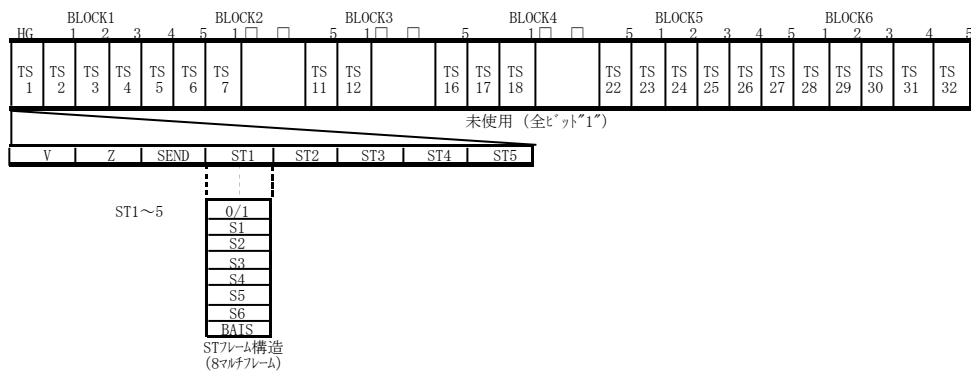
BLOCK1 BLOCK2 BLOCK3 BLOCK4 BLOCK5 BLOCK6

HG 1 2 3 4 5 1 □ □ 5 1 □ □ 5 1 □ □ 5 1 2 3 4 5 1 2 3 4 5

| TS 1 | TS 2 | TS 3 | TS 4 | TS 5 | TS 6 | TS 7 | | TS 11 | TS 12 | | TS 16 | TS 17 | TS 18 | | TS 22 | TS 23 | TS 24 | TS 25 | TS 26 | TS 27 | TS 28 | TS 29 | TS 30 | TS 31 | TS 32 |
|---|---|---|---|---|---|---|---|---|---|---|---|---|---|---|---|---|---|---|---|---|---|---|---|---|---|

未使用（全ビット"1"）

| V | Z | SEND | ST1 | ST2 | ST3 | ST4 | ST5 |
|---|---|---|---|---|---|---|---|

ST1～5

0/1
S1
S2
S3
S4
S5
S6
BAIS

STフレーム構造
(8マルチフレーム)